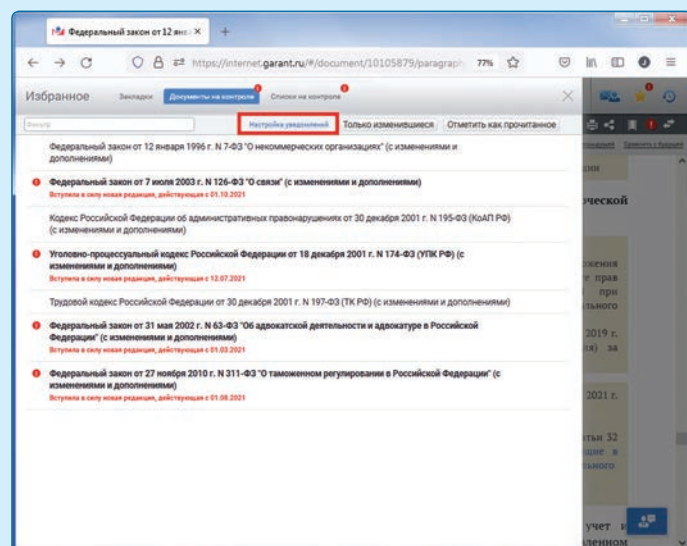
Федеральный закон от 12 янв ×

https://internet.garant.ru/#/document/10105879/paragraph 77%

Избранное Закладки Документы на контроле Списки на контроле

Фильтр

Настройка уведомлений Только изменившиеся Отметить как прочитанное

Федеральный закон от 12 января 1996 г. N 7-ФЗ "О некоммерческих организациях" (с изменениями и дополнениями)

Федеральный закон от 7 июля 2003 г. N 126-ФЗ "О связи" (с изменениями и дополнениями)
Вступила в силу новая редакция, действующая с 01.10.2021

Кодекс Российской Федерации об административных правонарушениях от 30 декабря 2001 г. N 195-ФЗ (КоАП РФ) (с изменениями и дополнениями)

Уголовно-процессуальный кодекс Российской Федерации от 18 декабря 2001 г. N 174-ФЗ (УПК РФ) (с изменениями и дополнениями)
Вступила в силу новая редакция, действующая с 12.07.2021

Трудовой кодекс Российской Федерации от 30 декабря 2001 г. N 197-ФЗ (ТК РФ) (с изменениями и дополнениями)

Федеральный закон от 31 мая 2002 г. N 63-ФЗ "Об адвокатской деятельности и адвокатуре в Российской Федерации" (с изменениями и дополнениями)
Вступила в силу новая редакция, действующая с 01.03.2021

Федеральный закон от 27 ноября 2010 г. N 311-ФЗ "О таможенном регулировании в Российской Федерации" (с изменениями и дополнениями)
Вступила в силу новая редакция, действующая с 01.08.2021

ческой

жения
прав
при
льного

2019 г.
я) за

2021 г.

тьи 32
ние в
льного

учет
ленном